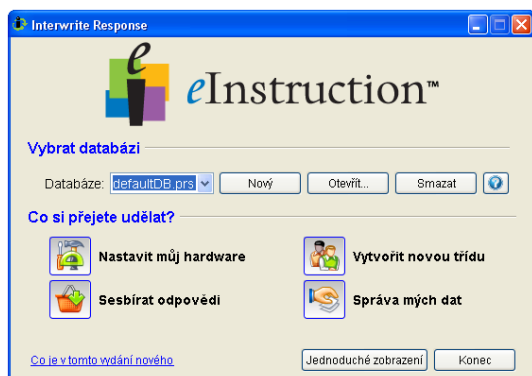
Interwrite Response

eInstruction™

Vybrat databázi

Databáze: defaultDB.prs Nový Otevřít... Smazat ?

Co si přejete udělat?

Nastavit můj hardware

Vytvořit novou třídu

Sesbírat odpovědi

Správa mých dat

Co je v tomto vydání nového

Jednoduché zobrazení

Konec